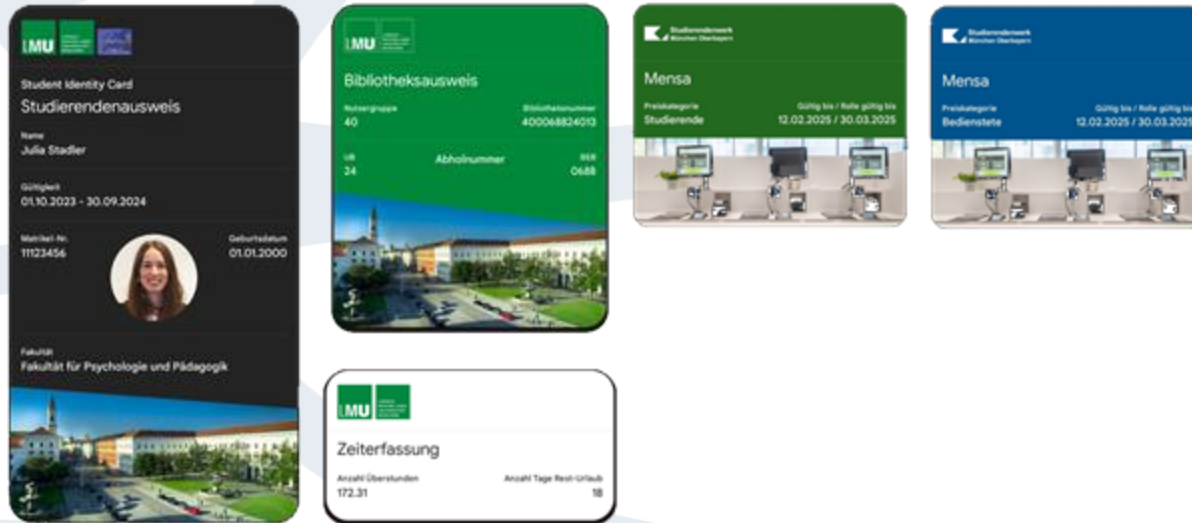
LMU

Student Identity Card
Studierendenausweis

Name
Julia Stadler

Gültigkeit
01.10.2023 - 30.09.2024

Matrikel-Nr.
11123456

Geburtsdatum
01.01.2000

Fakultät
Fakultät für Psychologie und Pädagogik

LMU

Bibliotheksausweis

Nutzergruppe
40

Bibliotheksnummer
400068824013

UB
24

Abholnummer

SSR
0688

LMU

Zeiterfassung

Anzahl Überstunden
172.31

Anzahl Tage Rest-Urlaub
18

Studierendenwerk München Oberbayern

Mensa

Preiskategorie
Studierende

Gültig bis / Rolle gültig bis
12.02.2025 / 30.03.2025

Studierendenwerk München Oberbayern

Mensa

Preiskategorie
Bedienstete

Gültig bis / Rolle gültig bis
12.02.2025 / 30.03.2025